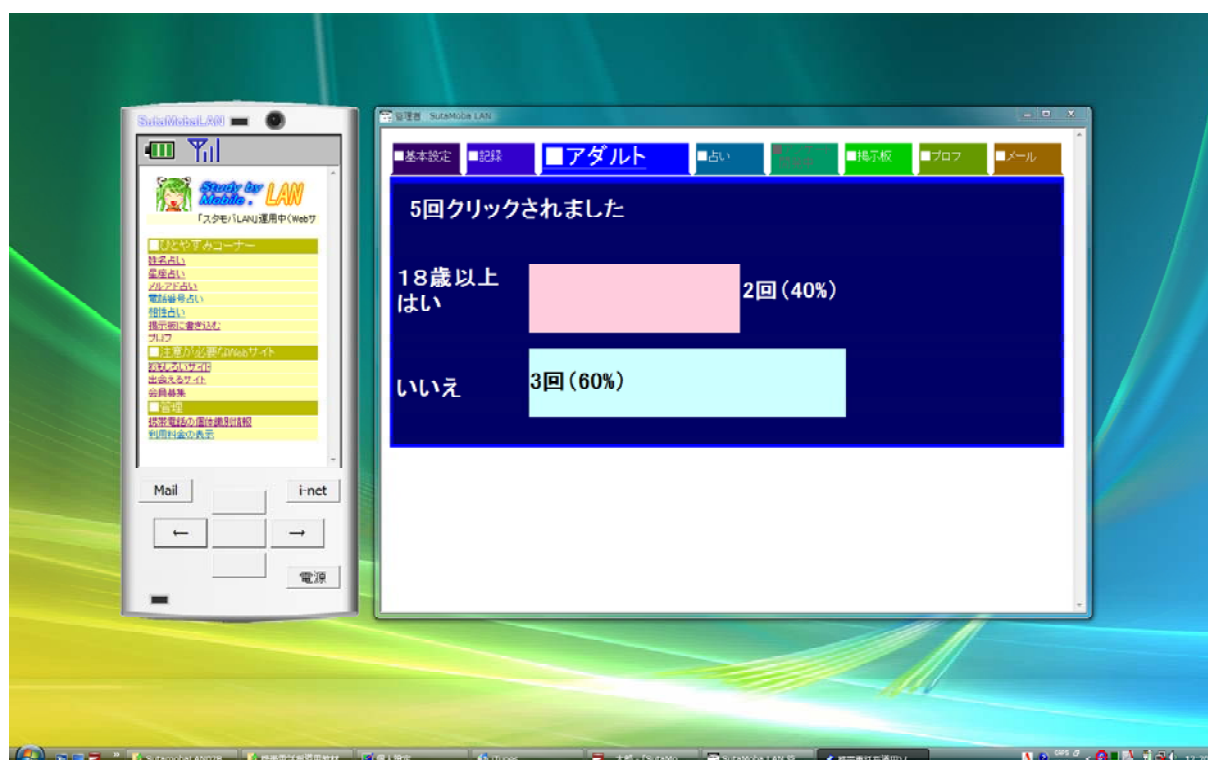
SutaMobeLAN

Study by Mobile LAN

「スタモバLAN」運用中(Webサ

■ひとやすみコーナー
姓名占い
星座占い
アルファ占い
電話番号占い
相性占い
掲示板に書き込む
プロフ
■注意が必要なWebサイト
おもしろいサイト
出会えるサイト
会員募集
■管理
携帯電話の個体識別情報
利用料金の表示

Mail
i-net
←
→
電源

管理者 SutaMobe LAN

■基本設定
■記録
■アダルト
■占い
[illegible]
■掲示板
■プロフ
■メール

5回クリックされました

18歳以上 はい
2回(40%)

いいえ
3回(60%)